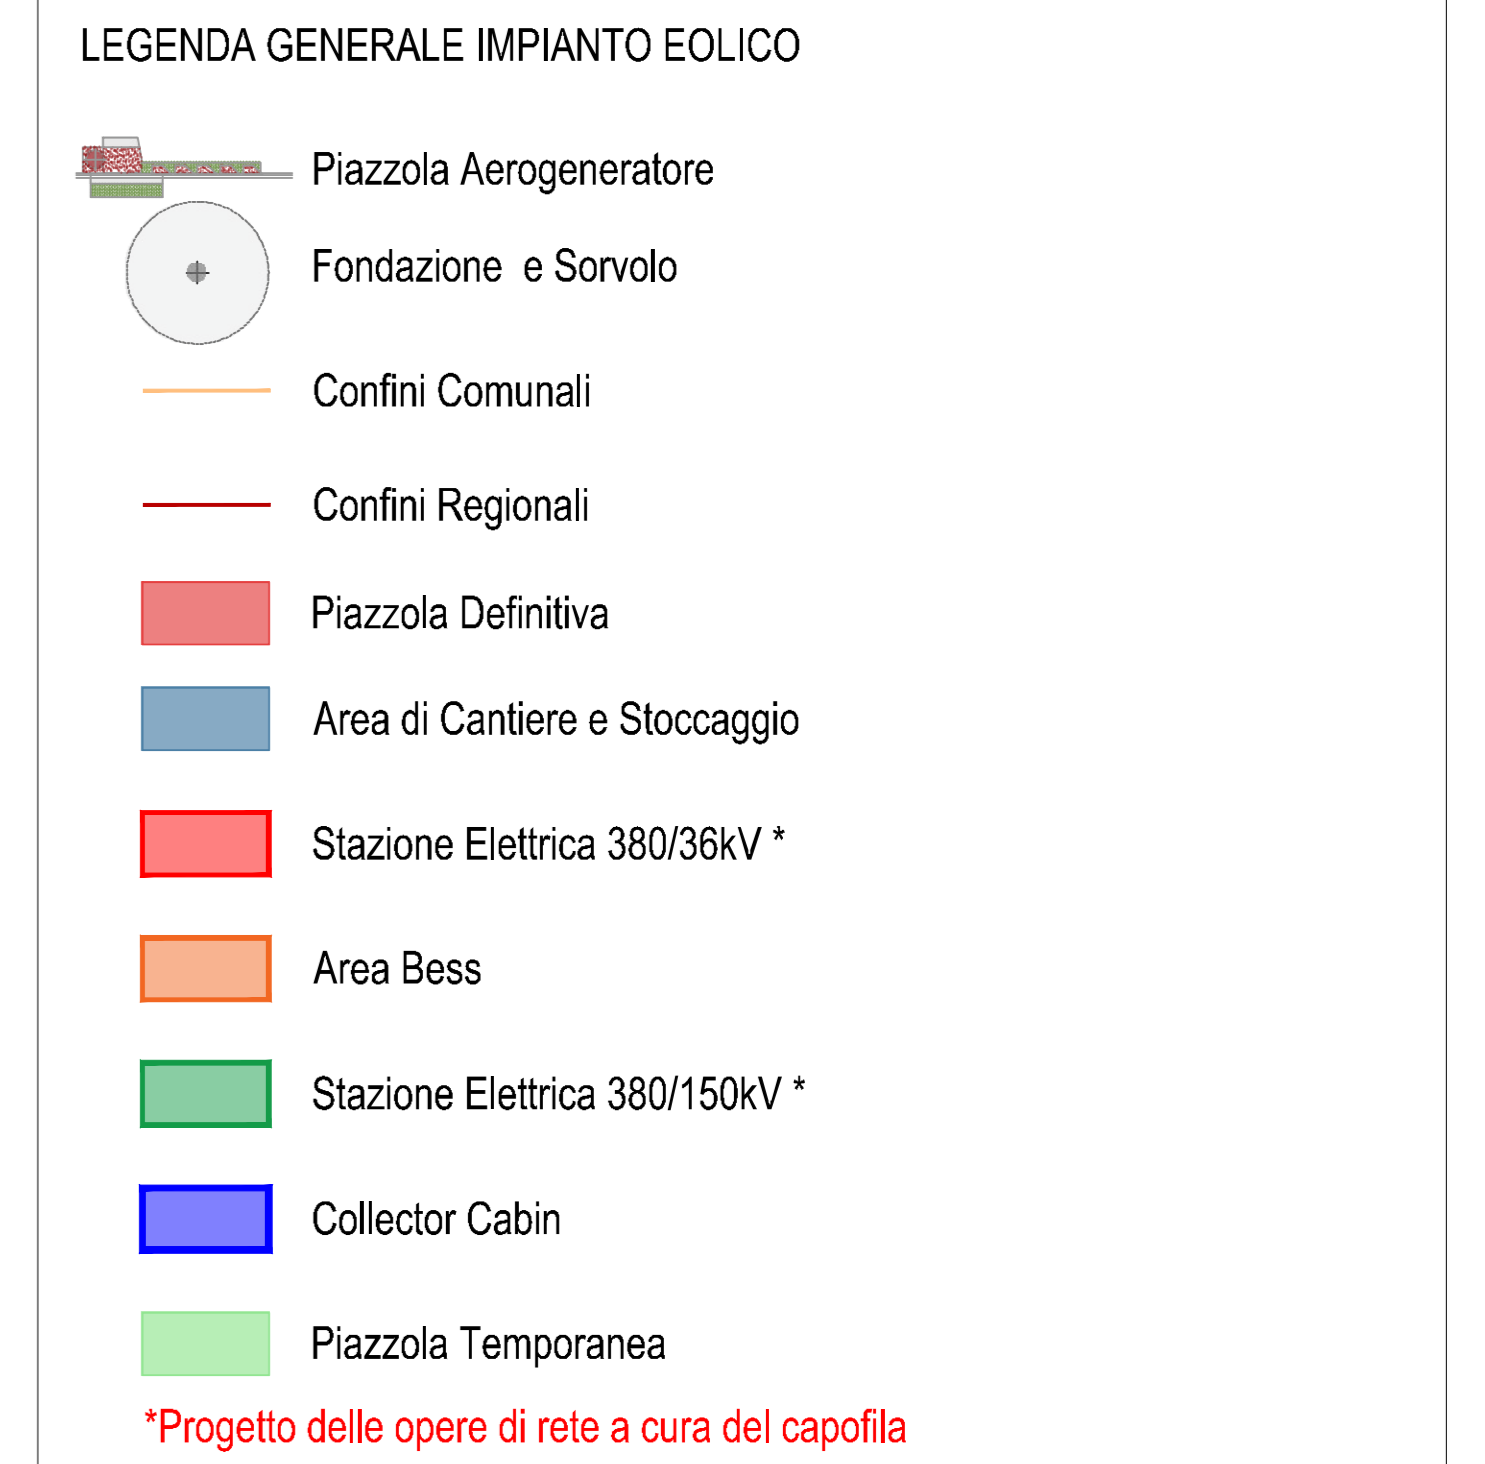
LEGENDA GENERALE IMPIANTO EOLICO

Piazzola Aerogeneratore

Fondazione e Sorvolo

Confini Comunali

Confini Regionali

Piazzola Definitiva

Area di Cantiere e Stoccaggio

Stazione Elettrica 380/36kV *

Area Bess

Stazione Elettrica 380/150kV *

Collector Cabin

Piazzola Temporanea

*Progetto delle opere di rete a cura del capofila